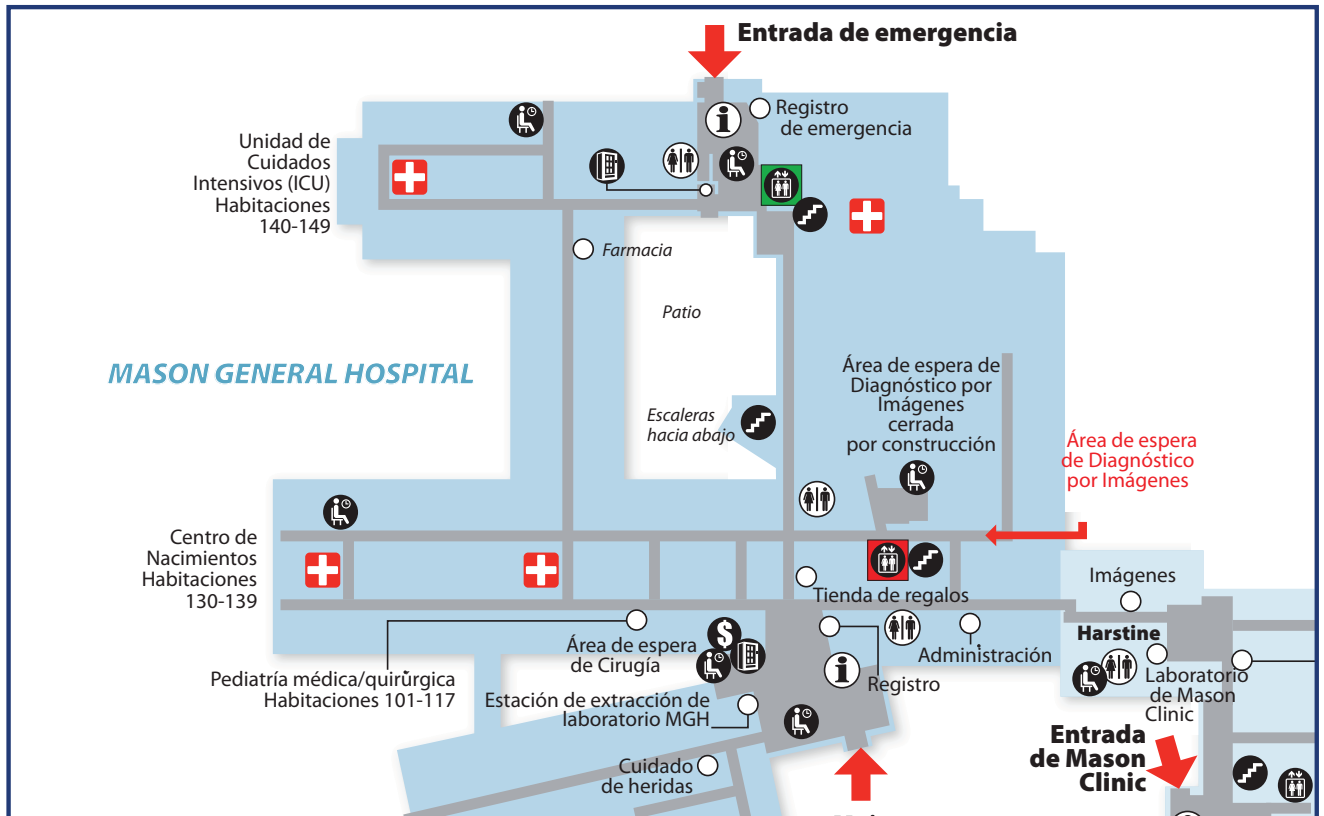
Entrada de emergencia

Registro de emergencia

Unidad de Cuidados Intensivos (ICU) Habitaciones 140-149

Farmacia

Patio

MASON GENERAL HOSPITAL

Escaleras hacia abajo

Área de espera de Diagnóstico por Imágenes cerrada por construcción

Área de espera de Diagnóstico por Imágenes

Centro de Nacimientos Habitaciones 130-139

Imágenes

Tienda de regalos

Harstine

Área de espera de Cirugía

Administración

Pediatría médica/quirúrgica Habitaciones 101-117

Registro

Laboratorio de Mason Clinic

Estación de extracción de laboratorio MGH

Entrada de Mason Clinic

Cuidado de heridas